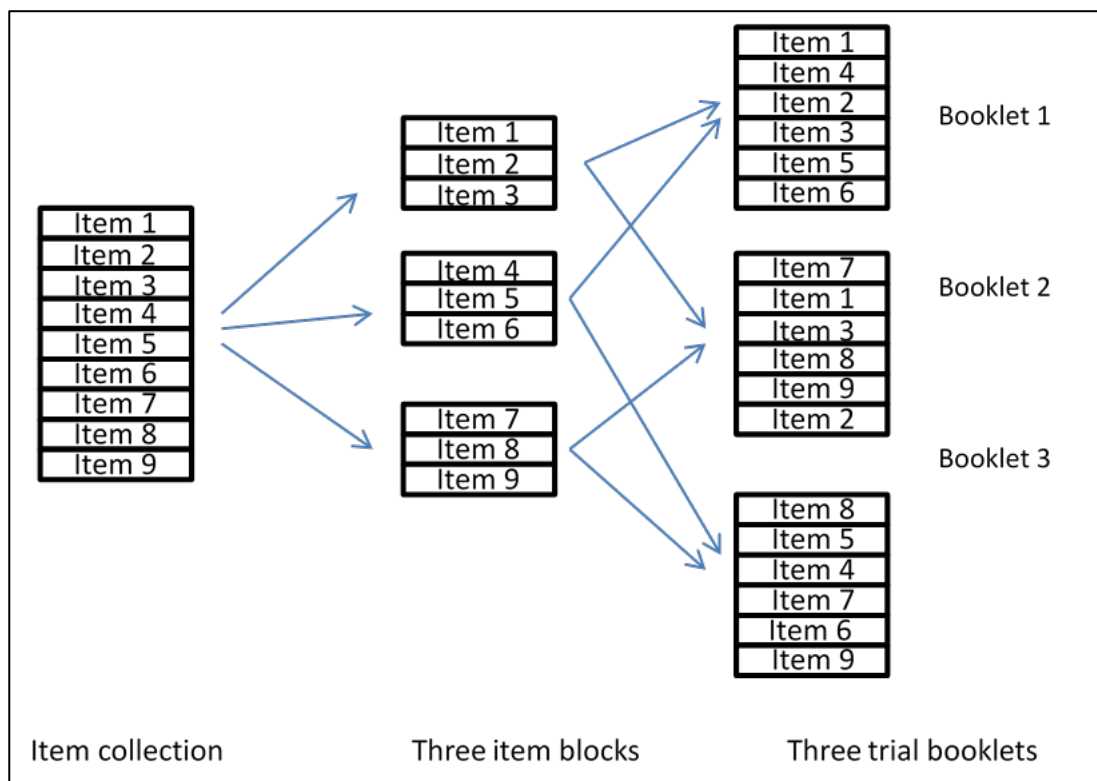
Item 1
Item 2
Item 3
Item 4
Item 5
Item 6
Item 7
Item 8
Item 9

Item 1
Item 2
Item 3

Item 4
Item 5
Item 6

Item 7
Item 8
Item 9

Item 1
Item 4
Item 2
Item 3
Item 5
Item 6

Booklet 1

Item 7
Item 1
Item 3
Item 8
Item 9
Item 2

Booklet 2

Booklet 3

Item 8
Item 5
Item 4
Item 7
Item 6
Item 9

Item collection

Three item blocks

Three trial booklets